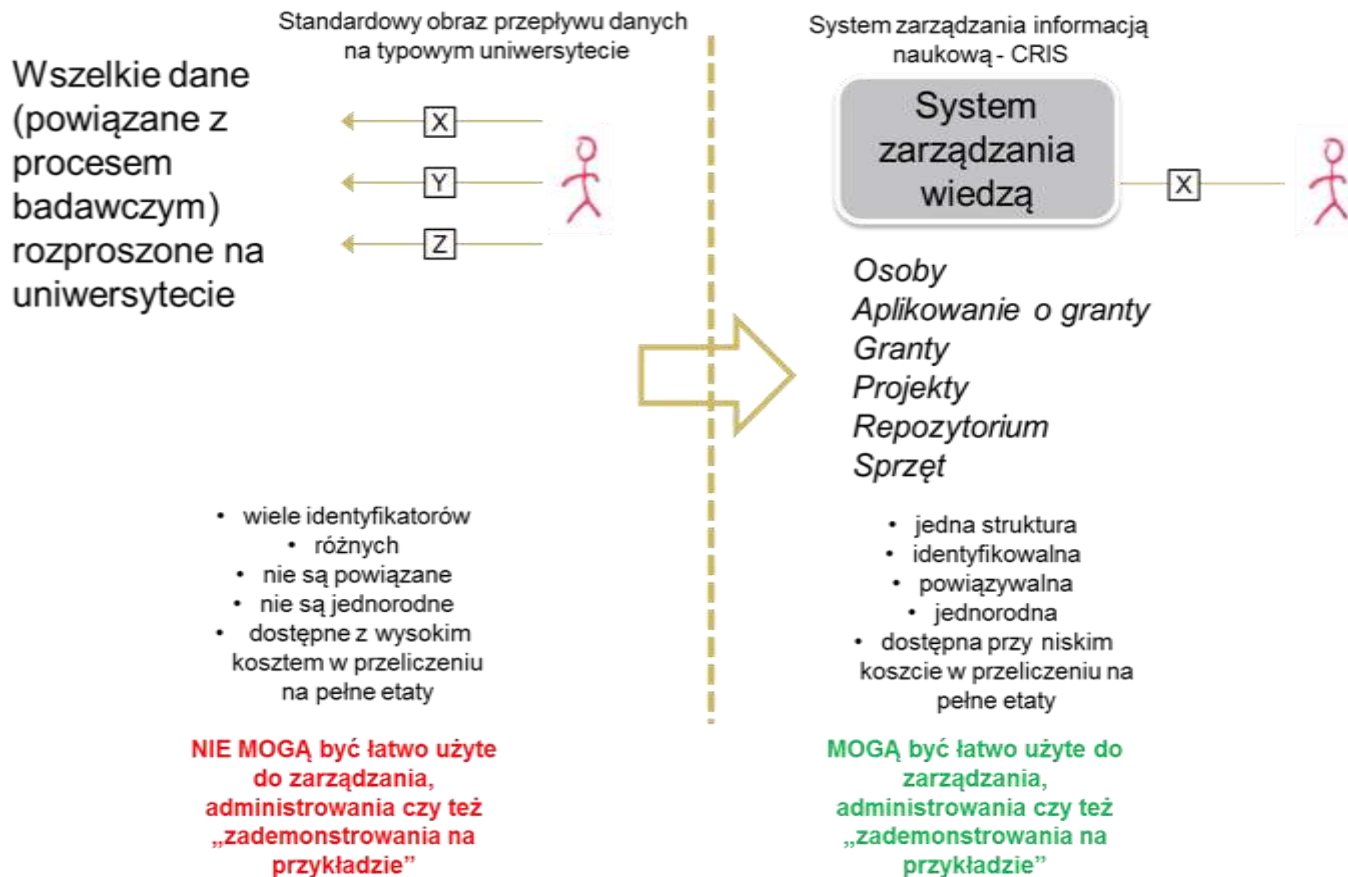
Wszelkie dane (powiązane z procesem badawczym) rozproszone na uniwersytecie

Standardowy obraz przepływu danych na typowym uniwersytecie

X
Y
Z

System zarządzania informacją naukową - CRIS

System zarządzania wiedzą

X

Osoby
Aplikowanie o granty
Granty
Projekty
Repozytorium
Sprzęt

• wiele identyfikatorów
• różnych
• nie są powiązane
• nie są jednorodne
• dostępne z wysokim kosztem w przeliczeniu na pełne etaty

NIE MOGĄ być łatwo użyte do zarządzania, administrowania czy też „zademonstrowania na przykładzie"

• jedna struktura
• identyfikowalna
• powiązywalna
• jednorodna
• dostępna przy niskim koszcie w przeliczeniu na pełne etaty

MOGĄ być łatwo użyte do zarządzania, administrowania czy też „zademonstrowania na przykładzie"